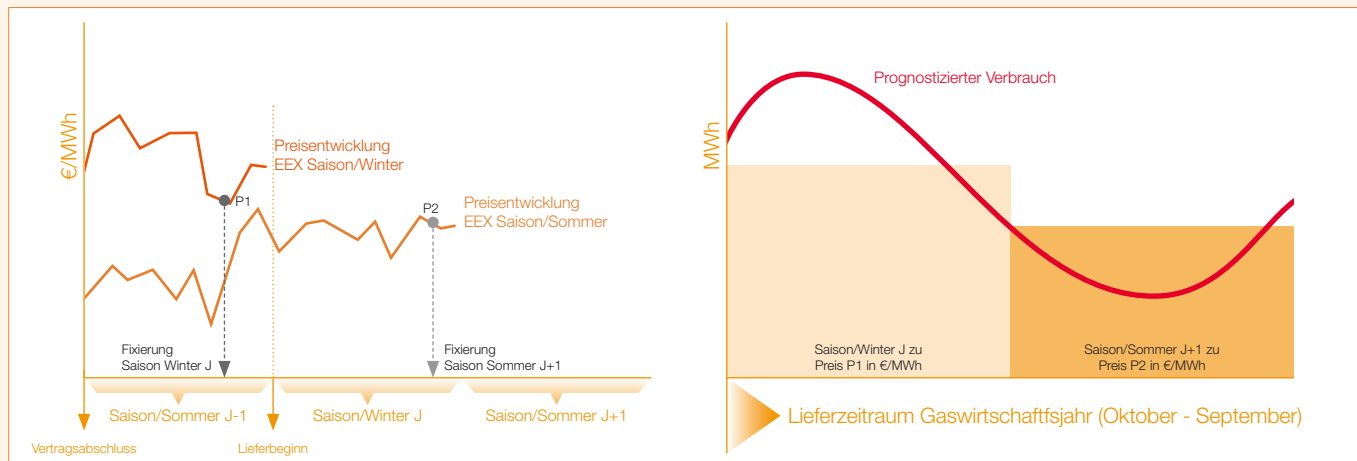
€/MWh

Preisentwicklung
EEX Saison/Winter

P1

P2

Preisentwicklung
EEX Saison/Sommer

Fixierung
Saison Winter J

Fixierung
Saison Sommer J+1

Saison/Sommer J-1

Saison/Winter J

Saison/Sommer J+1

Vertragsabschluss

Lieferbeginn

MWh

Prognostizierter Verbrauch

Saison/Winter J zu
Preis P1 in €/MWh

Saison/Sommer J+1 zu
Preis P2 in €/MWh

Lieferzeitraum Gaswirtschaftsjahr (Oktober - September)